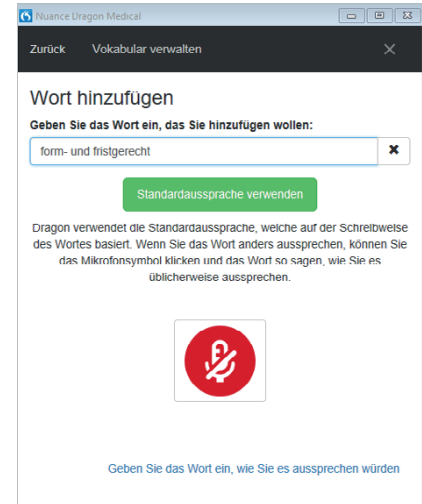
Nuance Dragon Medical

Zurück Vokabular verwalten

Wort hinzufügen

Geben Sie das Wort ein, das Sie hinzufügen wollen:

form- und fristgerecht

Standardaussprache verwenden

Dragon verwendet die Standardaussprache, welche auf der Schreibweise des Wortes basiert. Wenn Sie das Wort anders aussprechen, können Sie das Mikrofonsymbol klicken und das Wort so sagen, wie Sie es üblicherweise aussprechen.

Geben Sie das Wort ein, wie Sie es aussprechen würden